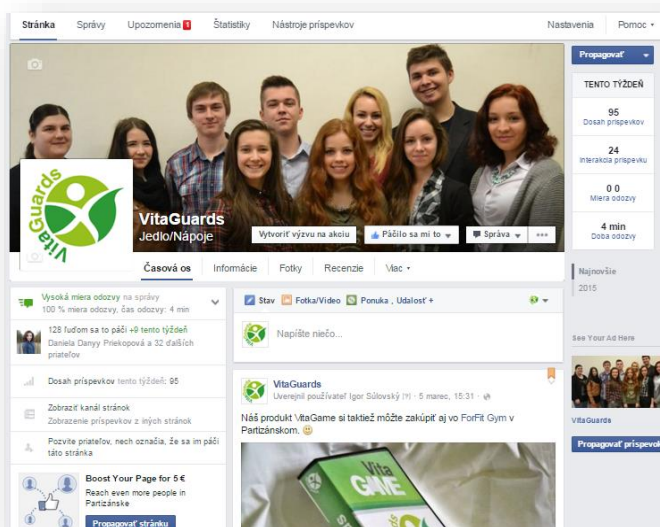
Stránka Správy Upozornenia 1 Štatistiky Nástroje príspevkov Nastavenia Pomoc

Propagovať

TENTO TÝŽDEŇ

95
Dosah príspevkov

24
Interakcia príspevku

0 0
Miera odozvy

4 min
Doba odozvy

VitaGuards
Jedlo/Nápoje

Vytvoriť výzvu na akciu
Páčilo sa mi to
Správa
...

Časová os Informácie Fotky Recenzie Viac

Najnovšie
2015

Vysoká miera odozvy na správy
100 % miera odozvy, čas odozvy: 4 min

128 ľuďom sa to páči +9 tento týždeň
Daniela Danyy Priekopová a 32 ďalších priateľov

Dosah príspevkov tento týždeň: 95

Zobraziť kanál stránok
Zobrazenie príspevkov z iných stránok

Pozvite priateľov, nech označia, že sa im páči táto stránka

Boost Your Page for 5 €
Reach even more people in Partizánske

Propagovať stránku

Stav Fotka/Video Ponuka , Udalosť +

Napíšte niečo...

VitaGuards
Uverejnil používateľ Igor Sulovský [?] · 5 marec, 15:31 ·

Náš produkt VitaGame si taktiež môžte zakúpiť aj vo ForFit Gym v Partizánskom.

Vita GAME

See Your Ad Here

VitaGuards

Propagovať príspevok